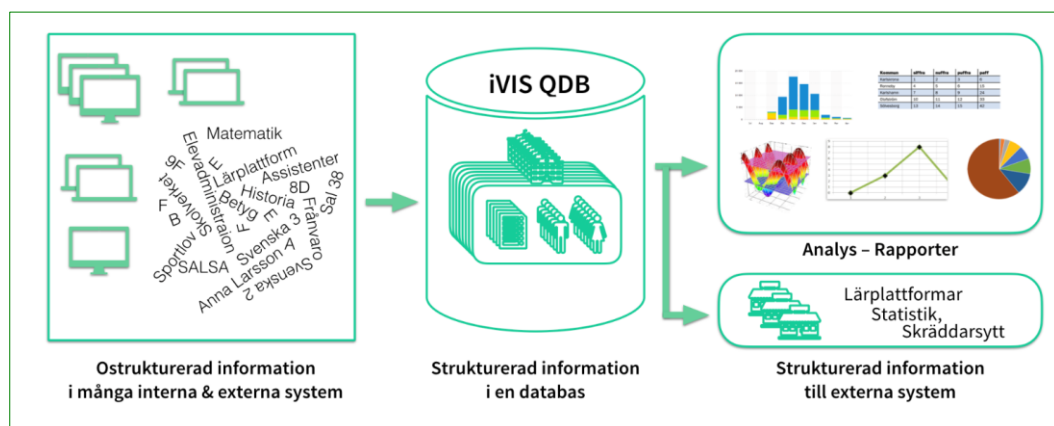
Matematik
Elevadministraion
Lärplattform
Assistenter
Skolverket
9F
IT
Historia
8D
Sal 38
B
F
Betyg
E
Svenska 3
Frånvaro
Sportlov
F
SALSA
Svenska 4
Anna Larsson
Svenska 2

iVIS QDB

Analys – Rapporter

Lärplattformar
Statistik,
Skräddarsytt

Ostrukturerad information i många interna & externa system

Strukturerad information i en databas

Strukturerad information till externa system